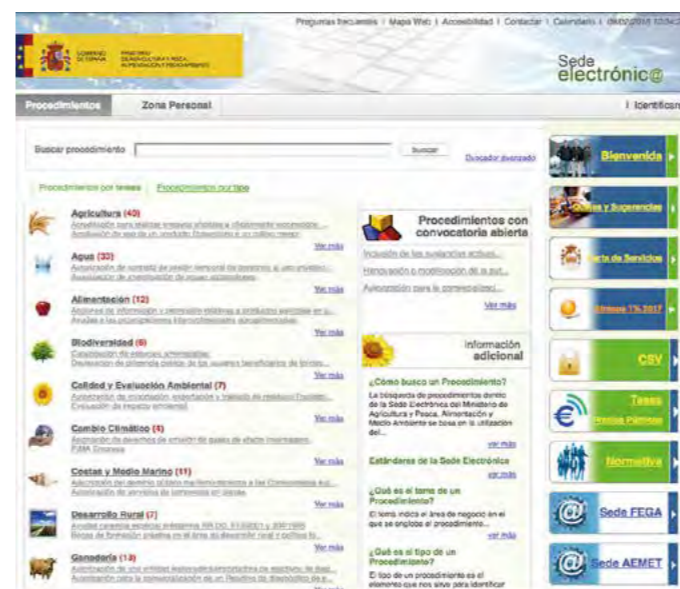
Preguntas frecuentes | Mapa Web | Accesibilidad | Contactar | Calendario | 09/02/2018 10:34

GOBIERNO DE ESPAÑA MINISTERIO DE AGRICULTURA Y PESCA, ALIMENTACIÓN Y MEDIO AMBIENTE

Sede electrónic@

Procedimientos Zona Personal | Identificarse

Buscar procedimiento Buscar Buscador avanzado

Procedimientos por temas Procedimientos por tipo

Agricultura (40)
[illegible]
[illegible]
Ver más

Agua (33)
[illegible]
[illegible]
Ver más

Alimentación (12)
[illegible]
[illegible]
Ver más

Biodiversidad (6)
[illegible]
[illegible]
Ver más

Calidad y Evaluación Ambiental (7)
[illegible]
Evaluación de impacto ambiental
Ver más

Cambio Climático (4)
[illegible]
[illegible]
Ver más

Costas y Medio Marino (11)
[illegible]
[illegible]
Ver más

Desarrollo Rural (7)
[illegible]
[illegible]
Ver más

Ganadería (13)
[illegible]
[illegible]

Procedimientos con convocatoria abierta
Inclusión de las sustancias activas...
Renovación o modificación de la aut...
Autorización para la comercializaci...
Ver más

Información adicional

¿Cómo busco un Procedimiento?
La búsqueda de procedimientos dentro de la Sede Electrónica del Ministerio de Agricultura y Pesca, Alimentación y Medio Ambiente se basa en la utilización del...
ver más

Estándares de la Sede Electrónica
ver más

¿Qué es el tema de un Procedimiento?
El tema indica el área de negocio en el que se engloba el procedimiento...
ver más

¿Qué es el tipo de un Procedimiento?
El tipo de un procedimiento es el elemento que nos sirve para identificar

Bienvenida
Quejas y Sugerencias
Carta de Servicios
Ofertas 1% 2017
CSV
Tasas Precios Públicos
Normativa
Sede FEGA
Sede AEMET